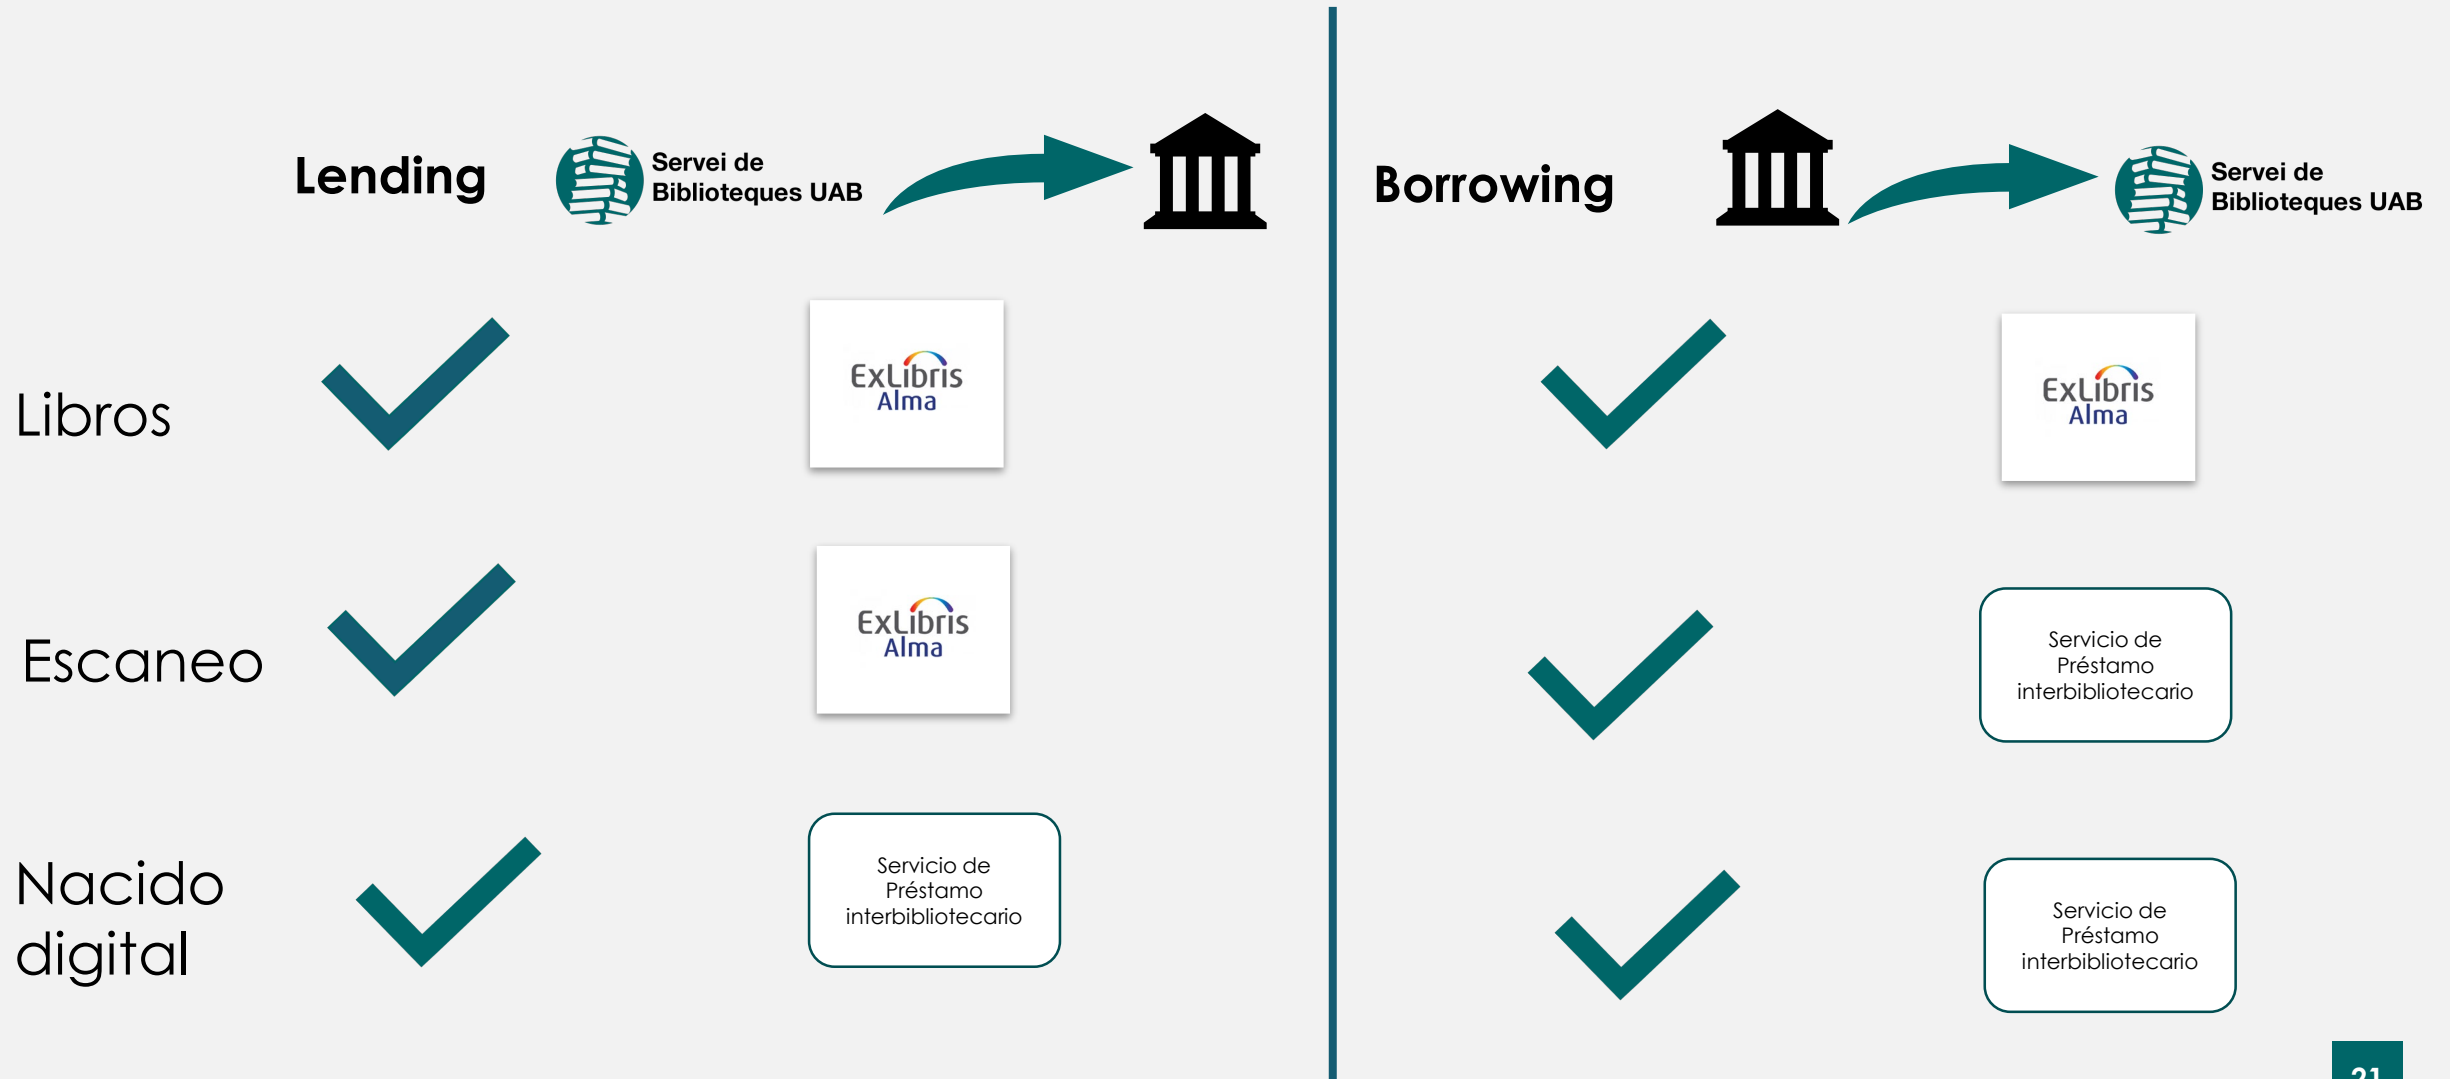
Lending

Servei de Biblioteques UAB

Libros

ExLibris Alma

Escaneo

ExLibris Alma

Nacido digital

Servicio de Préstamo interbibliotecario

Borrowing

Servei de Biblioteques UAB

ExLibris Alma

Servicio de Préstamo interbibliotecario

Servicio de Préstamo interbibliotecario

21